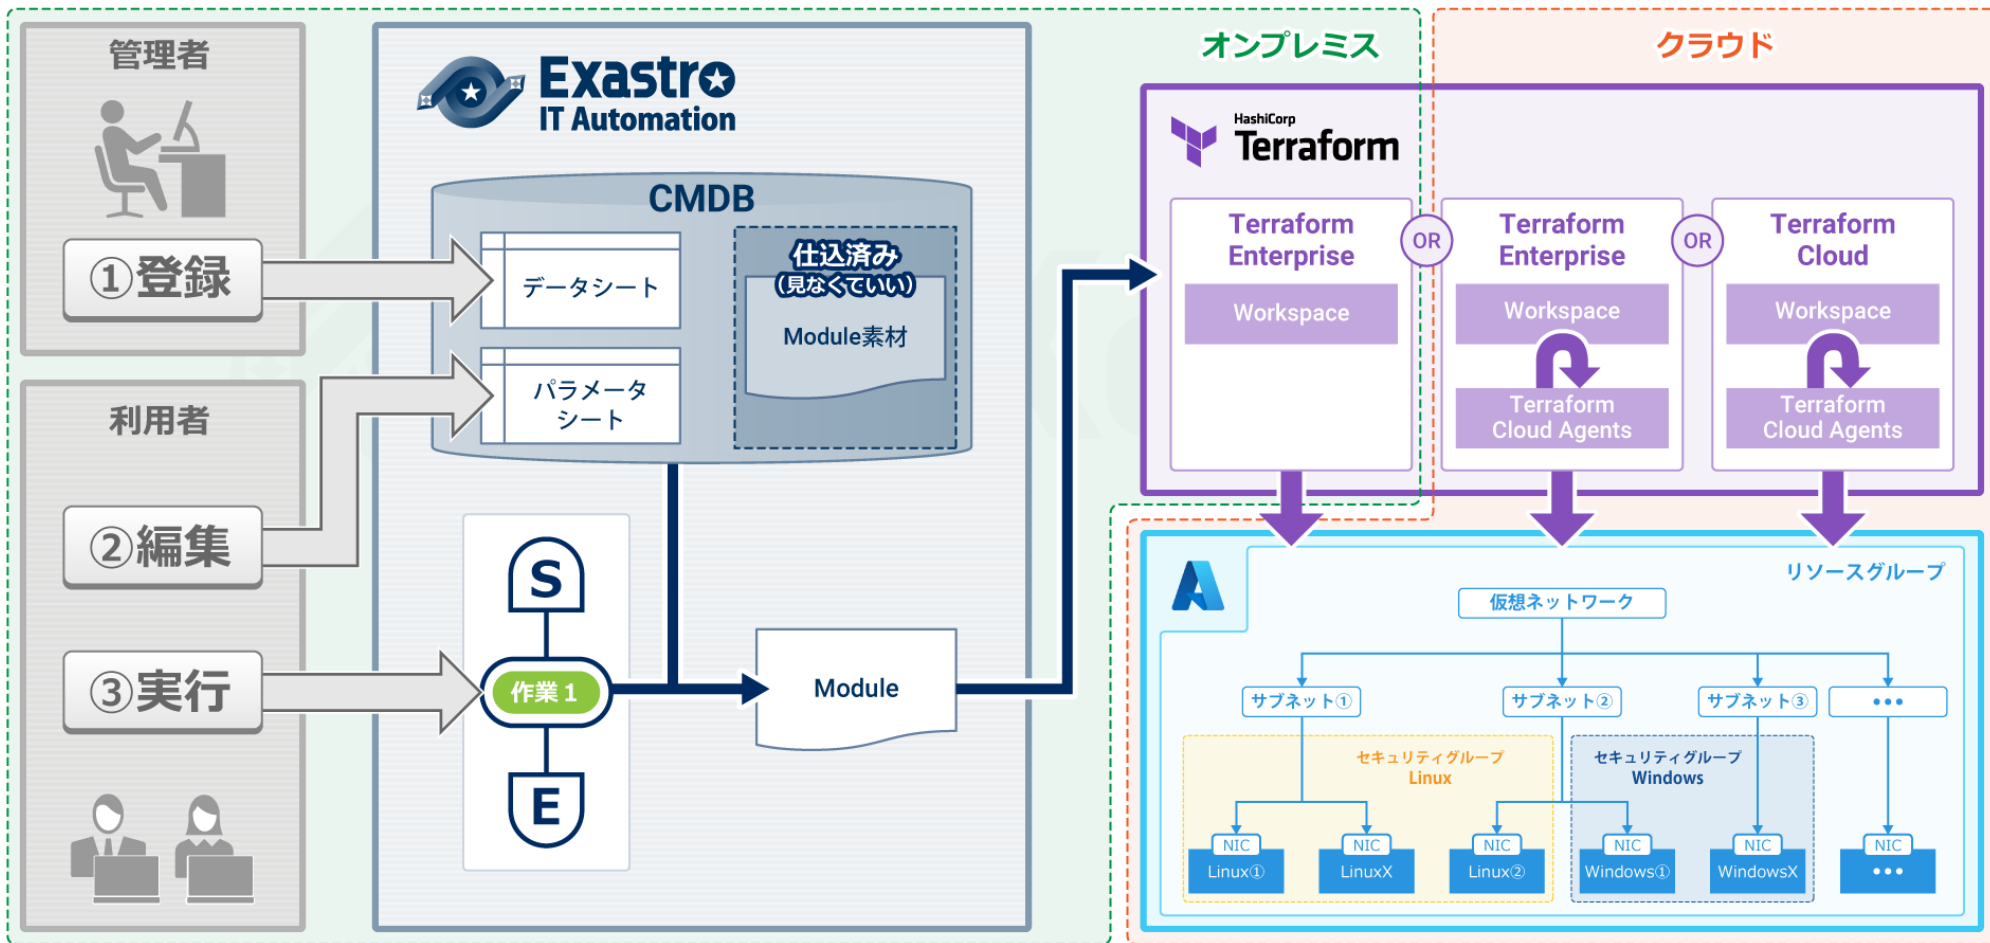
管理者

①登録

利用者

②編集

③実行

Exastro
IT Automation

CMDB

データシート

パラメータシート

仕込済み
(見なくていい)

Module素材

S

作業１

E

Module

オンプレミス

クラウド

HashiCorp
Terraform

Terraform Enterprise

Workspace

OR

Terraform Enterprise

Workspace

Terraform Cloud Agents

OR

Terraform Cloud

Workspace

Terraform Cloud Agents

リソースグループ

仮想ネットワーク

サブネット①

サブネット②

サブネット③

•••

セキュリティグループ
Linux

セキュリティグループ
Windows

NIC
Linux①

NIC
LinuxX

NIC
Linux②

NIC
Windows①

NIC
WindowsX

NIC
•••